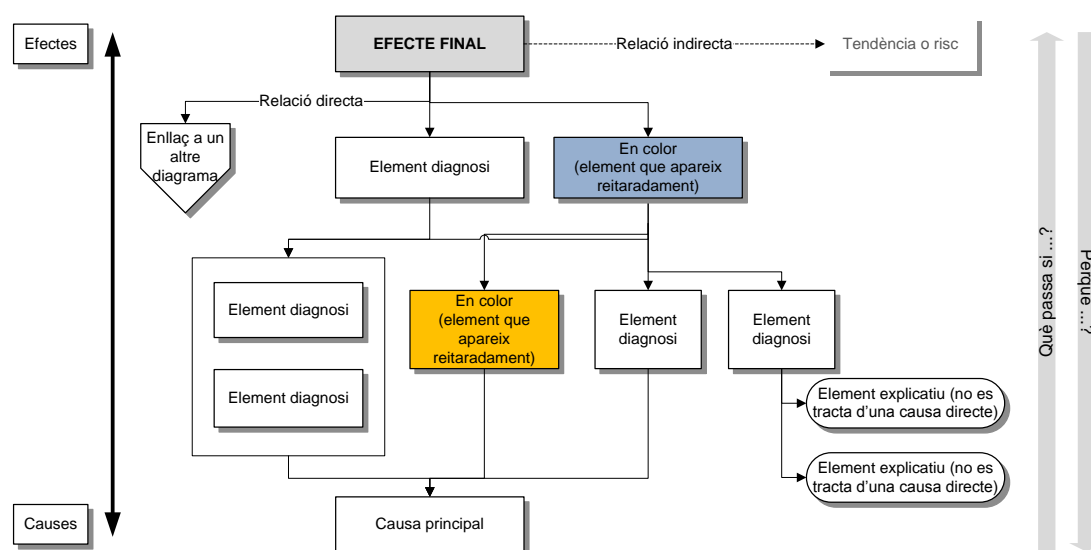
Efectes

EFECTE FINAL

Relació indirecta

Tendència o risc

Relació directa

Enllaç a un altre diagrama

Element diagnosi

En color (element que apareix reitaradament)

Element diagnosi

Element diagnosi

En color (element que apareix reitaradament)

Element diagnosi

Element diagnosi

Element explicatiu (no es tracta d'una causa directe)

Element explicatiu (no es tracta d'una causa directe)

Causes

Causa principal

Què passa si ...?

Perquè ...?